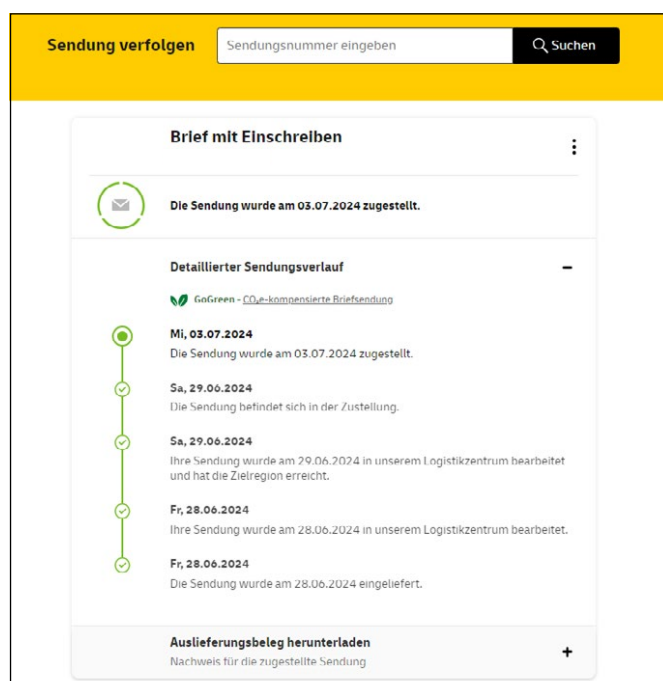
Sendung verfolgen

Sendungsnummer eingeben

Suchen

Brief mit Einschreiben

Die Sendung wurde am 03.07.2024 zugestellt.

Detaillierter Sendungsverlauf

GoGreen - $CO_2e$-kompensierte Briefsendung

Mi, 03.07.2024
Die Sendung wurde am 03.07.2024 zugestellt.

Sa, 29.06.2024
Die Sendung befindet sich in der Zustellung.

Sa, 29.06.2024
Ihre Sendung wurde am 29.06.2024 in unserem Logistikzentrum bearbeitet und hat die Zielregion erreicht.

Fr, 28.06.2024
Ihre Sendung wurde am 28.06.2024 in unserem Logistikzentrum bearbeitet.

Fr, 28.06.2024
Die Sendung wurde am 28.06.2024 eingeliefert.

Auslieferungsbeleg herunterladen
Nachweis für die zugestellte Sendung